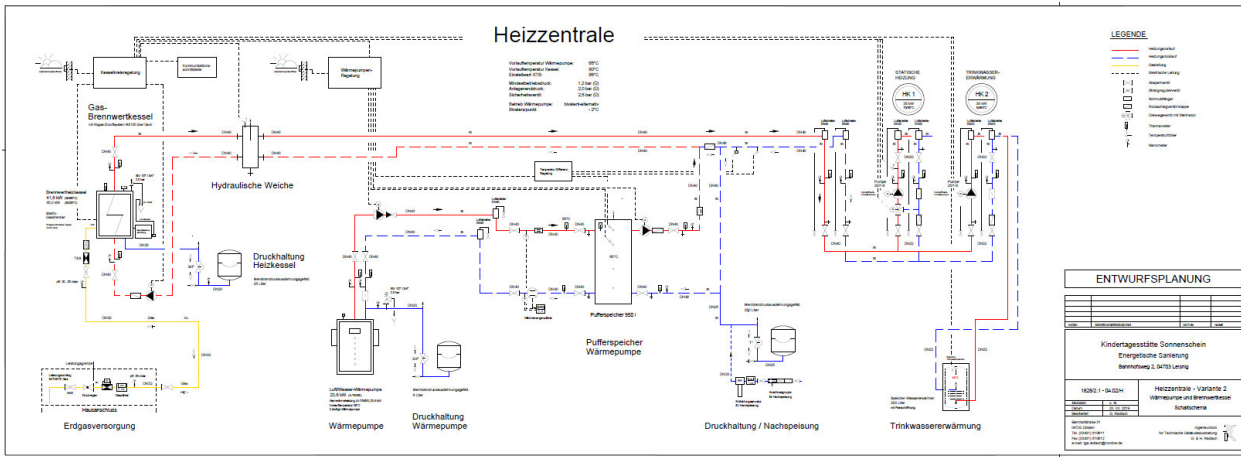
Heizzentrale

LEGENDE

Kesselfolgeregelung

Wärmepumpen-Regelung

Gas-Brennwertkessel

Hydraulische Weiche

Druckhaltung Heizkessel

Erdgasversorgung

Hausanschluss

Wärmepumpe

Druckhaltung Wärmepumpe

Pufferspeicher Wärmepumpe

Pufferspeicher 560 l

Druckhaltung / Nachspeisung

Trinkwassererwärmung

STATISCHE HEIZUNG

TRINKWASSER-ERWÄRMUNG

HK 1

HK 2

ENTWURFSPLANUNG

Kindertagesstätte Sonnenschein
Energetische Sanierung
Bahnhofsweg 2, 04703 Leisnig

Heizzentrale - Variante 2
Wärmepumpe und Brennwertkessel
Schaltschema

1628/2.1 - 04.02/H